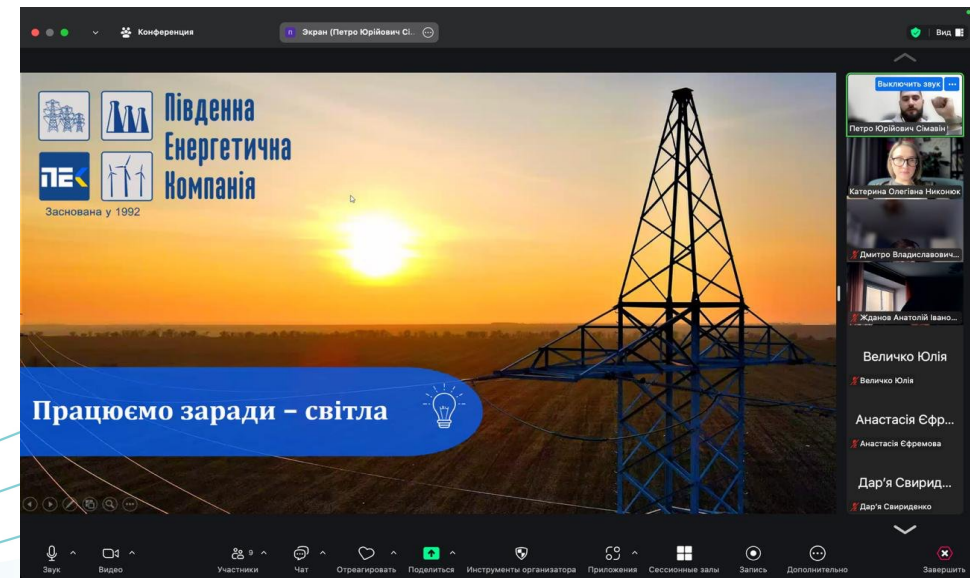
Конференция

П Экран (Петро Юрійович Сі...

Вид

Південна
Енергетична
Компанія

ПЕК

Заснована у 1992

Працюємо заради – світла

Выключить звук

Петро Юрійович Сімавін

Катерина Олегівна Никонюк

Дмитро Владиславович...

Жданов Анатолій Івано...

Величко Юлія

Величко Юлія

Анастасія Єфр...

Анастасія Єфремова

Дар'я Свирид...

Дар'я Свириденко

Звук

Видео

Участники 9

Чат

Отреагировать

Поделиться

Инструменты организатора

Приложения

Сессионные залы

Запись

Дополнительно

Завершить